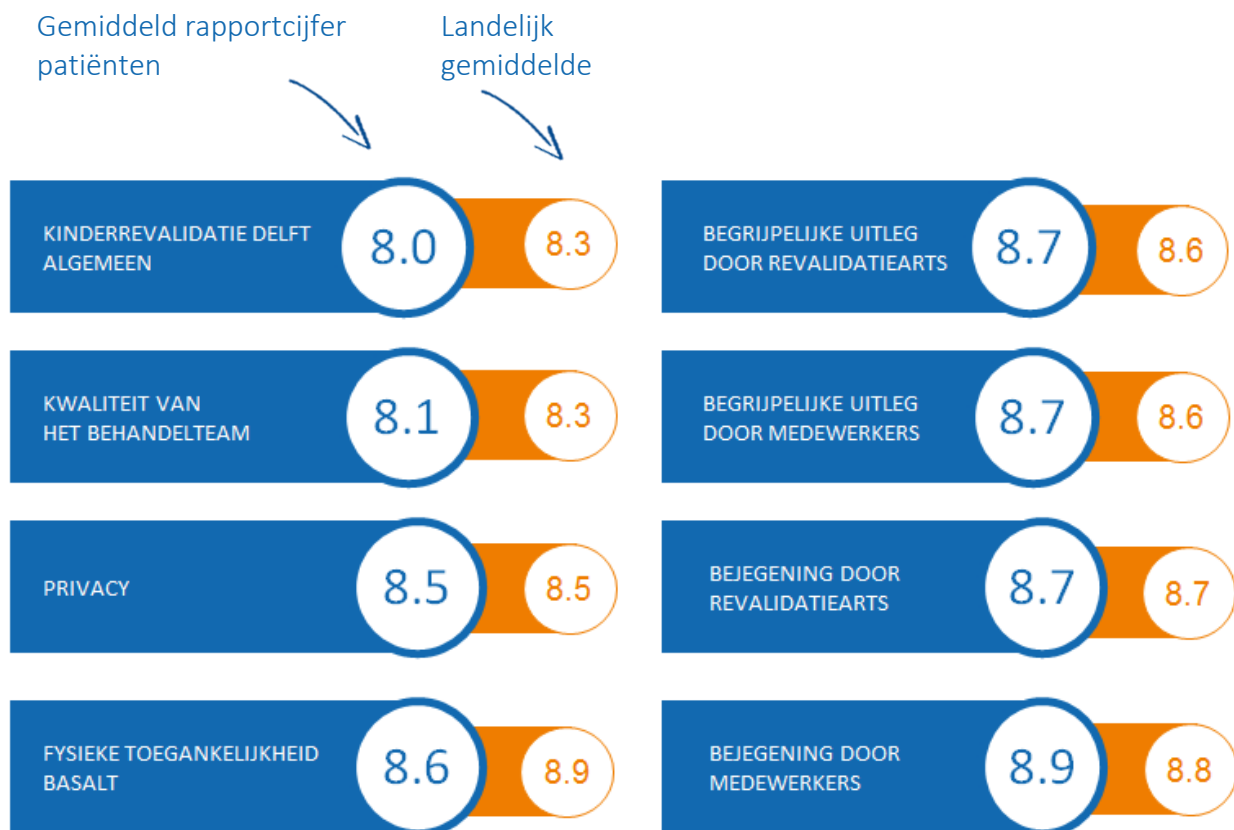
Gemiddeld rapportcijfer patiënten

Landelijk gemiddelde

KINDERREVALIDATIE DELFT ALGEMEEN 8.0 8.3

KWALITEIT VAN HET BEHANDELTEAM 8.1 8.3

PRIVACY 8.5 8.5

FYSIEKE TOEGANKELIJKHEID BASALT 8.6 8.9

BEGRIJPELIJKE UITLEG DOOR REVALIDATIEARTS 8.7 8.6

BEGRIJPELIJKE UITLEG DOOR MEDEWERKERS 8.7 8.6

BEJEGENING DOOR REVALIDATIEARTS 8.7 8.7

BEJEGENING DOOR MEDEWERKERS 8.9 8.8